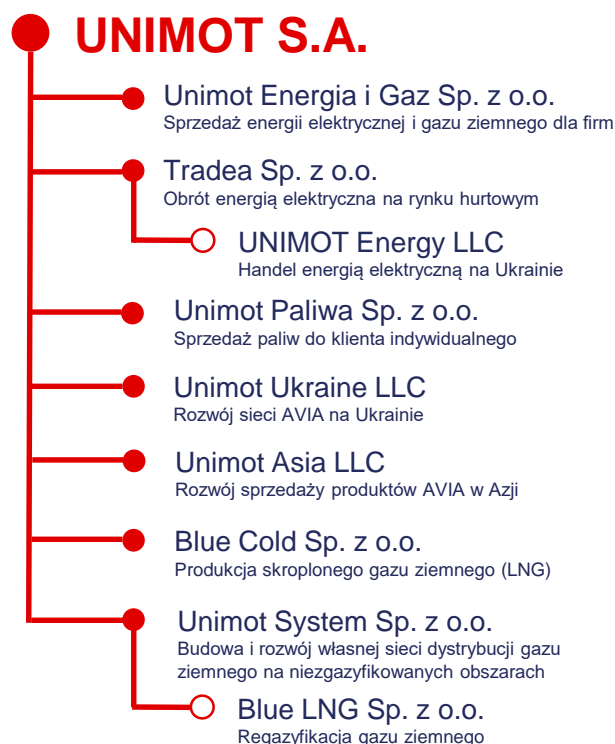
UNIMOT S.A.

Unimot Energia i Gaz Sp. z o.o.
Sprzedaż energii elektrycznej i gazu ziemnego dla firm

Tradea Sp. z o.o.
Obrót energią elektryczna na rynku hurtowym

UNIMOT Energy LLC
Handel energią elektryczną na Ukrainie

Unimot Paliwa Sp. z o.o.
Sprzedaż paliw do klienta indywidualnego

Unimot Ukraine LLC
Rozwój sieci AVIA na Ukrainie

Unimot Asia LLC
Rozwój sprzedaży produktów AVIA w Azji

Blue Cold Sp. z o.o.
Produkcja skroplonego gazu ziemnego (LNG)

Unimot System Sp. z o.o.
Budowa i rozwój własnej sieci dystrybucji gazu ziemnego na niezgazyfikowanych obszarach

Blue LNG Sp. z o.o.
Regazyfikacja gazu ziemnego